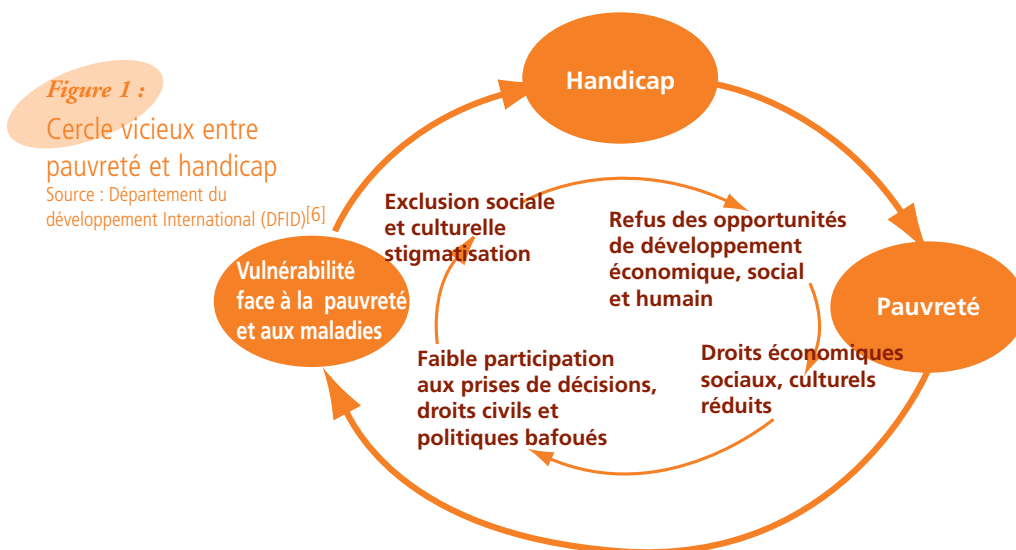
Figure 1 :
Cercle vicieux entre pauvreté et handicap
Source : Département du développement International (DFID)$^{[6]}$

Handicap

Pauvreté

Vulnérabilité face à la pauvreté et aux maladies

Exclusion sociale et culturelle stigmatisation

Refus des opportunités de développement économique, social et humain

Droits économiques sociaux, culturels réduits

Faible participation aux prises de décisions, droits civils et politiques bafoués